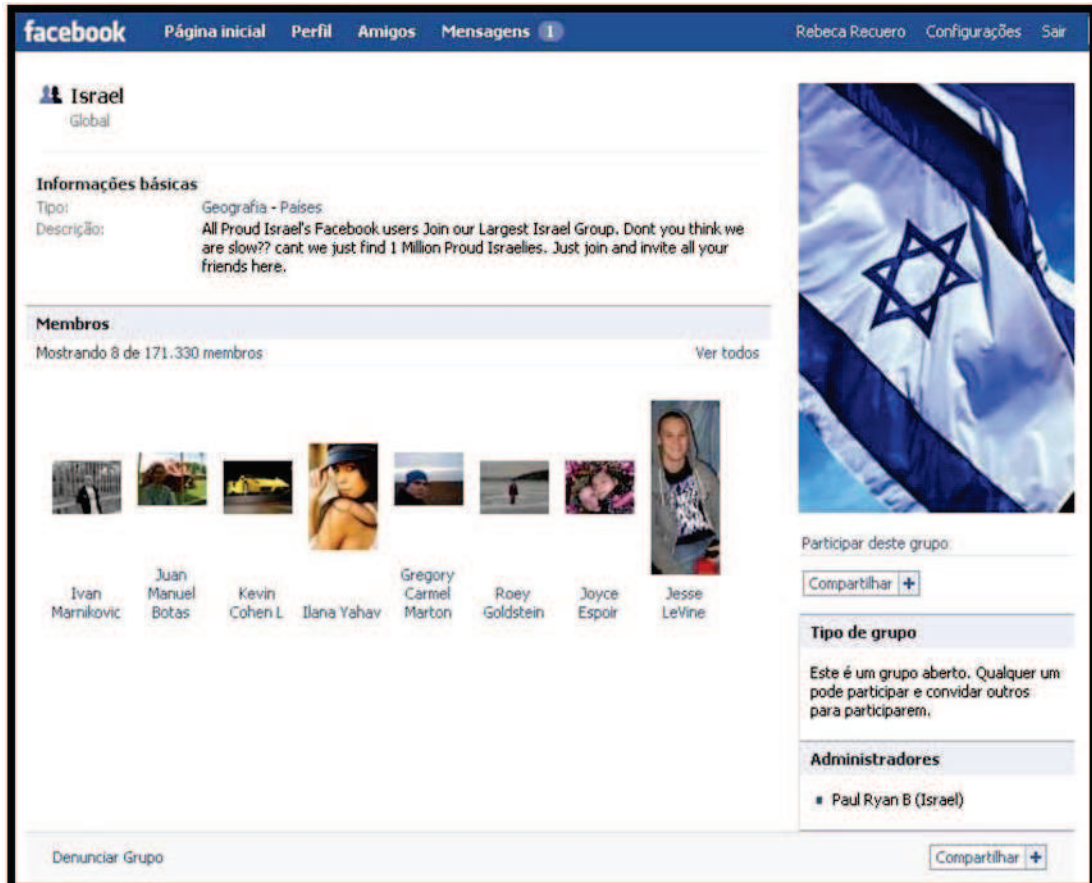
facebook Página inicial Perfil Amigos Mensagens 1 Rebeca Recuero Configurações Sair

Israel
Global

Informações básicas
Tipo: Geografia - Países
Descrição: All Proud Israel's Facebook users Join our Largest Israel Group. Dont you think we are slow?? cant we just find 1 Million Proud Israelies. Just join and invite all your friends here.

Membros
Mostrando 8 de 171.330 membros
Ver todos

Ivan Marnikovic
Juan Manuel Botas
Kevin Cohen L
Ilana Yahav
Gregory Carmel Marton
Roey Goldstein
Joyce Espoir
Jesse LeVine

Participar deste grupo
Compartilhar +

Tipo de grupo
Este é um grupo aberto. Qualquer um pode participar e convidar outros para participarem.

Administradores
Paul Ryan B (Israel)

Denunciar Grupo
Compartilhar +